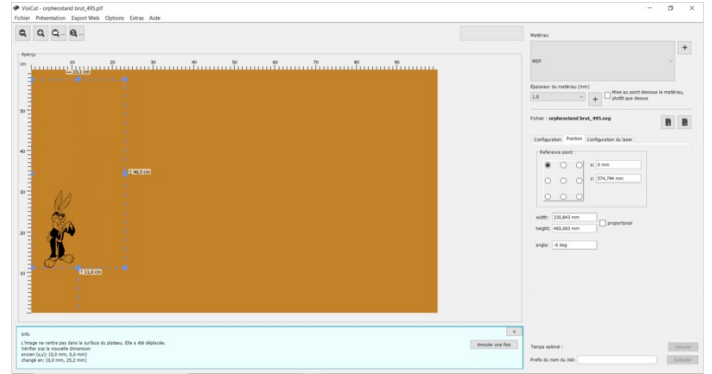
VisiCut - orphecostand brut_495.plf

Fichier Présentation Export Web Options Extras Aide

Aperçu

cm

10 20 30 40 50 60 70 80 90

50

40

30

20

10

23,1 cm

46,5 cm

13,8 cm

Matériau

MDF

Épaisseur du matériau (mm)

3.0

Mise au point dessous le matériau, plutôt que dessus

Fichier : orphecostand brut_495.svg

Configuration Position Configuration du laser

Reference point

x: 0 mm

y: 574,794 mm

width: 230,843 mm

proportional

height: 465,063 mm

angle: -0 deg

Info

L'image ne rentre pas dans la surface du plateau. Elle a été déplacée. Vérifier par la nouvelle dimension ancien (x,y): (0,0 mm, 0,0 mm) changé en: (0,0 mm, 25,2 mm)

Annuler une fois

Temps estimé :

Calculer

Préfix du nom du Job:

Exécuter